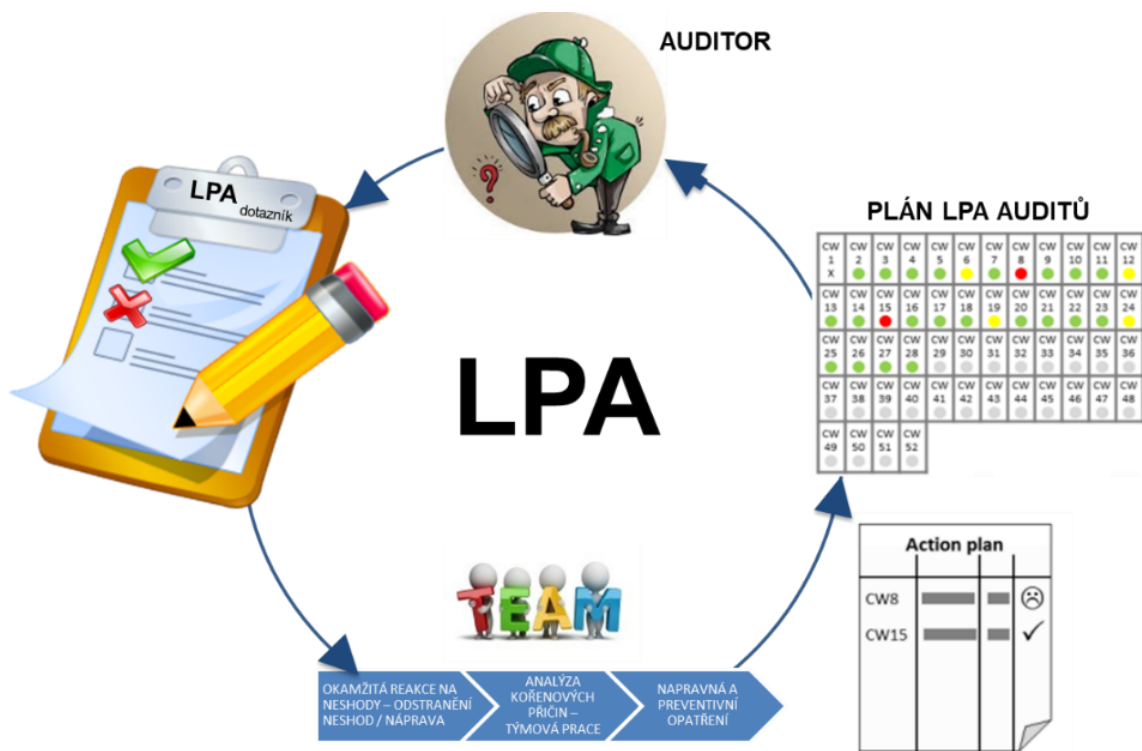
AUDITOR

LPA dotazník

PLÁN LPA AUDITŮ

| CW 1 X | CW 2 | CW 3 | CW 4 | CW 5 | CW 6 | CW 7 | CW 8 | CW 9 | CW 10 | CW 11 | CW 12 |
|---|---|---|---|---|---|---|---|---|---|---|---|
| CW 13 | CW 14 | CW 15 | CW 16 | CW 17 | CW 18 | CW 19 | CW 20 | CW 21 | CW 22 | CW 23 | CW 24 |
| CW 25 | CW 26 | CW 27 | CW 28 | CW 29 | CW 30 | CW 31 | CW 32 | CW 33 | CW 34 | CW 35 | CW 36 |
| CW 37 | CW 38 | CW 39 | CW 40 | CW 41 | CW 42 | CW 43 | CW 44 | CW 45 | CW 46 | CW 47 | CW 48 |
| CW 49 | CW 50 | CW 51 | CW 52 | | | | | | | | |

LPA

TEAM

Action plan

CW8 ☹

CW15 ✓

OKAMŽITÁ REAKCE NA NESHODY – ODSTRANĚNÍ NESHOD / NÁPRAVA

ANALÝZA KOŘENOVÝCH PŘÍČIN – TÝMOVÁ PRACE

NAPRAVNÁ A PREVENTIVNÍ OPATŘENÍ